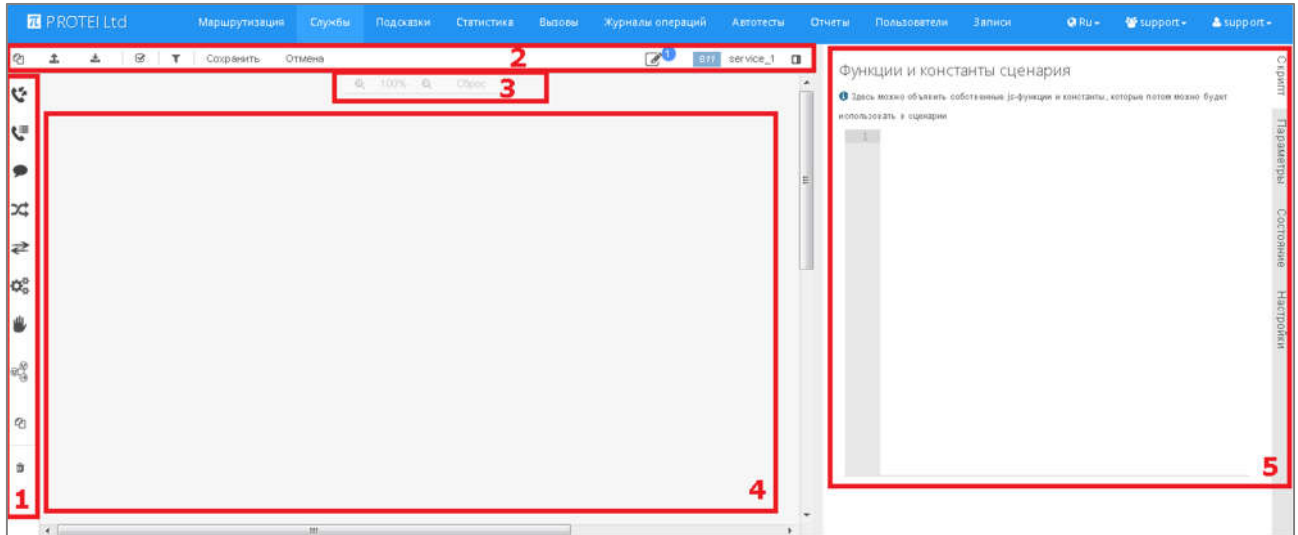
PROTEI Ltd Маршрутизация Службы Подсказки Статистика Вызовы Журналы операций Автотесты Отчеты Пользователи Записи Ru support support

Сохранить Отмена 1 Eff service_1

2

100% Сброс 3

Функции и константы сценария

Здесь можно объявить собственные js-функции и константы, которые потом можно будет использовать в сценарии

1

Скрипт Параметры Состояние Настройки

1

4

5